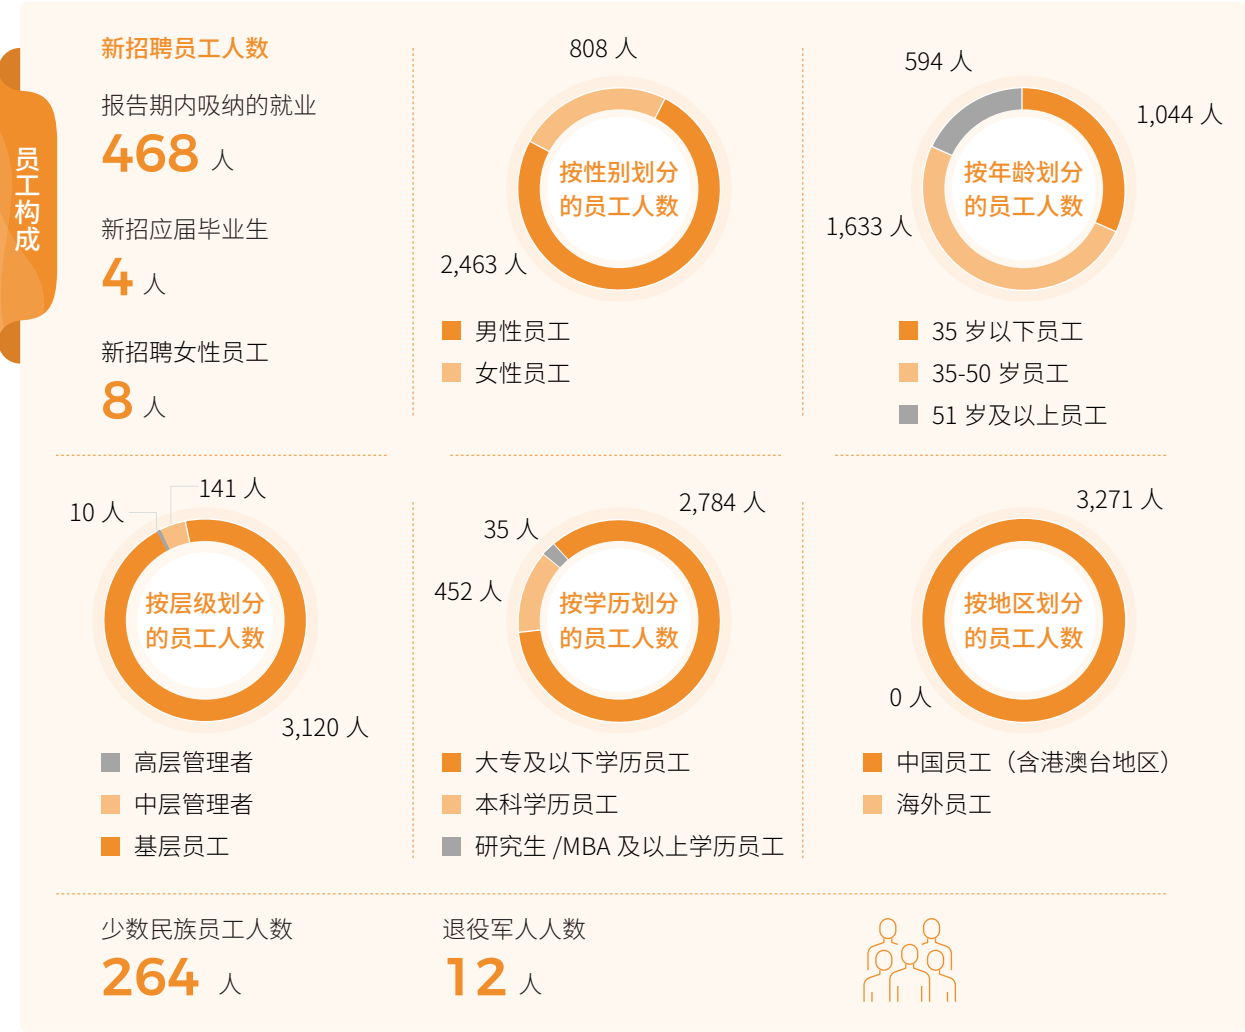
员工构成

新招聘员工人数

报告期内吸纳的就业
468 人

新招应届毕业生
4 人

新招聘女性员工
8 人

808 人
按性别划分的员工人数
2,463 人

男性员工
女性员工

594 人
1,044 人
1,633 人
按年龄划分的员工人数

35 岁以下员工
35-50 岁员工
51 岁及以上员工

141 人
10 人
按层级划分的员工人数
3,120 人

高层管理者
中层管理者
基层员工

2,784 人
35 人
452 人
按学历划分的员工人数

大专及以下学历员工
本科学历员工
研究生 /MBA 及以上学历员工

3,271 人
按地区划分的员工人数
0 人

中国员工（含港澳台地区）
海外员工

少数民族员工人数
264 人

退役军人人数
12 人